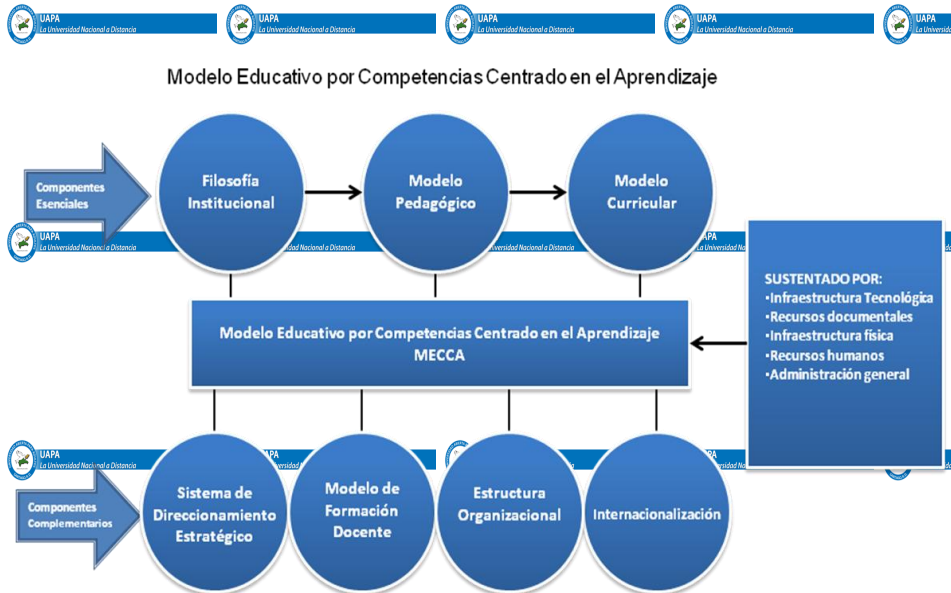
UAPA
La Universidad Nacional a Distancia

UAPA
La Universidad Nacional a Distancia

UAPA
La Universidad Nacional a Distancia

UAPA
La Universidad Nacional a Distancia

Modelo Educativo por Competencias Centrado en el Aprendizaje

Componentes Esenciales

Filosofía Institucional

Modelo Pedagógico

Modelo Curricular

UAPA
La Universidad Nacional a Distancia

UAPA
La Universidad Nacional a Distancia

SUSTENTADO POR:
•Infraestructura Tecnológica
•Recursos documentales
•Infraestructura física
•Recursos humanos
•Administración general

Modelo Educativo por Competencias Centrado en el Aprendizaje
MECCA

UAPA
La Universidad Nacional a Distancia

Componentes Complementarios

Sistema de Direccionamiento Estratégico

Modelo de Formación Docente

Estructura Organizacional

Internacionalización